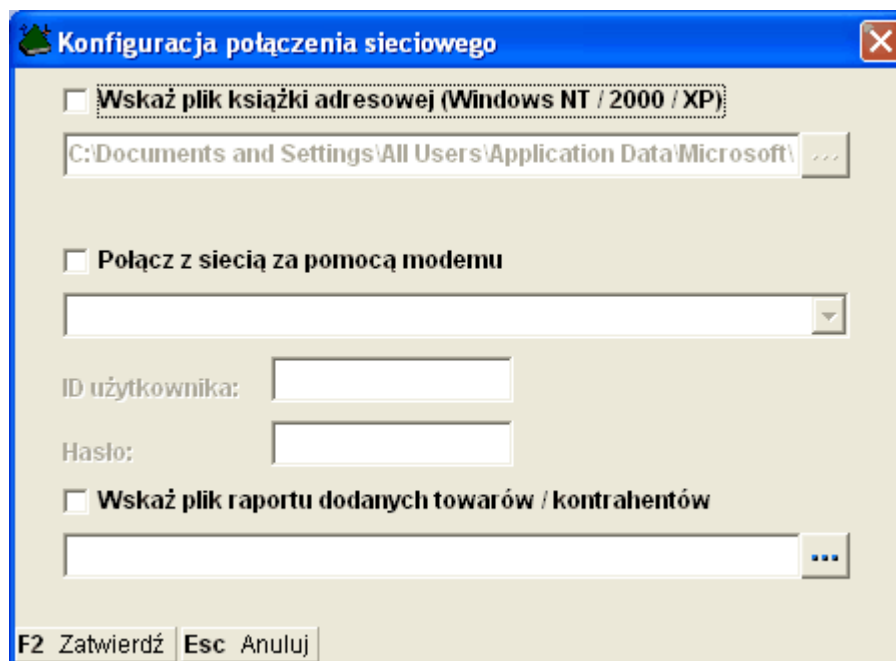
Konfiguracja połączenia sieciowego

Wskaż plik książki adresowej (Windows NT / 2000 / XP)

C:\Documents and Settings\All Users\Application Data\Microsoft\ ...

Połącz z siecią za pomocą modemu

ID użytkownika:

Hasło:

Wskaż plik raportu dodanych towarów / kontrahentów

...

F2 Zatwierdź | Esc Anuluj